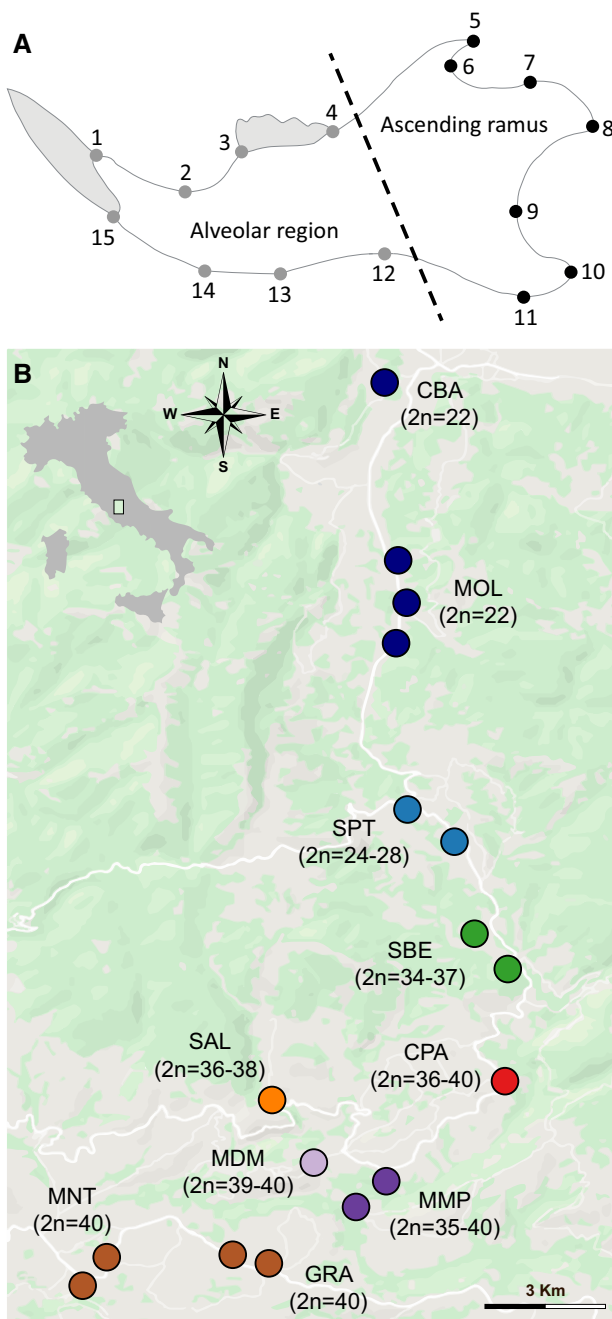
A

5
6
7
4
Ascending ramus
8
1
3
2
9
15
Alveolar region
10
12
14
13
11

B

N
W
E
S

CBA
(2n=22)

MOL
(2n=22)

SPT
(2n=24-28)

SBE
(2n=34-37)

SAL
(2n=36-38)

CPA
(2n=36-40)

MDM
(2n=39-40)

MMP
(2n=35-40)

MNT
(2n=40)

GRA
(2n=40)

3 Km